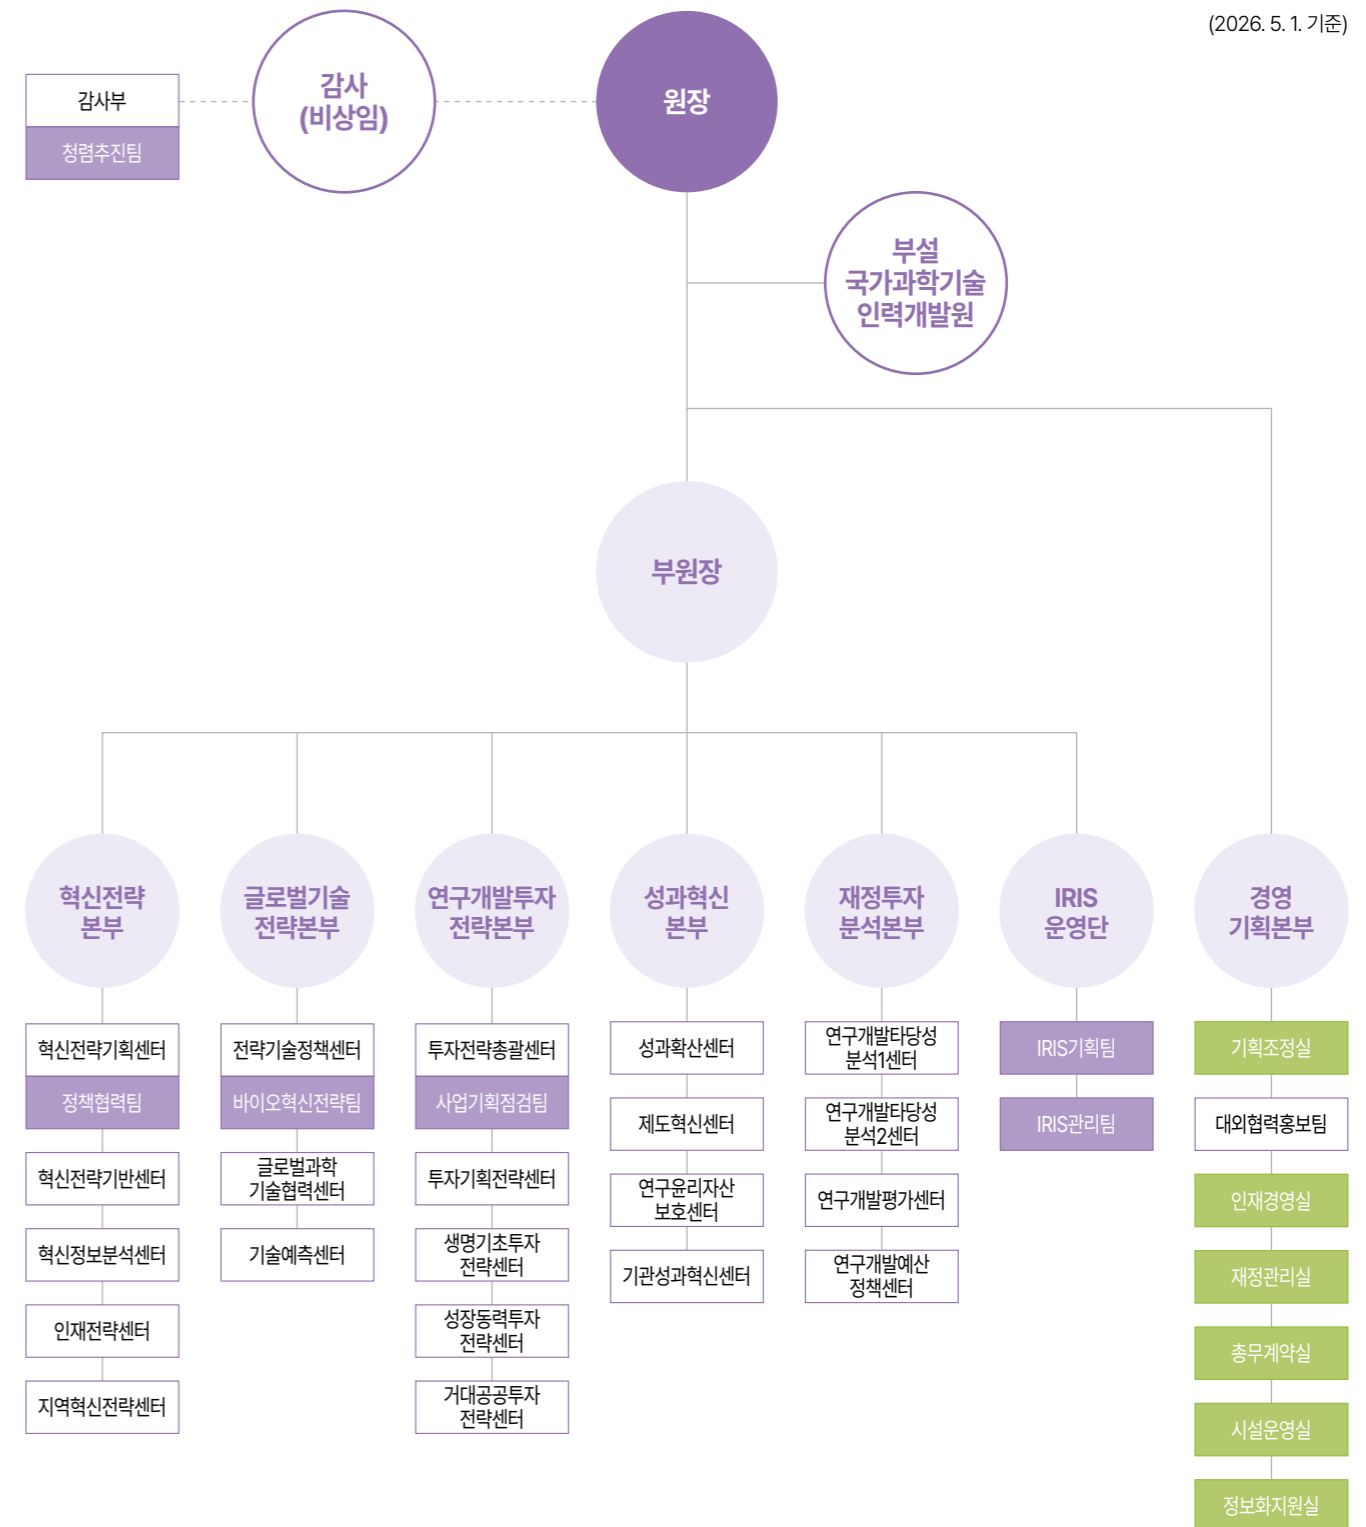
(2026. 5. 1. 기준)

감사부
청렴추진팀

감사
(비상임)

원장

부설
국가과학기술
인력개발원

부원장

혁신전략
본부

혁신전략기획센터
정책협력팀
혁신전략기반센터
혁신정보분석센터
인재전략센터
지역혁신전략센터

글로벌기술
전략본부

전략기술정책센터
바이오혁신전략팀
글로벌과학
기술협력센터
기술예측센터

연구개발투자
전략본부

투자전략총괄센터
사업기획점검팀
투자기획전략센터
생명기초투자
전략센터
성장동력투자
전략센터
거대공공투자
전략센터

성과혁신
본부

성과확산센터
제도혁신센터
연구윤리자산
보호센터
기관성과혁신센터

재정투자
분석본부

연구개발타당성
분석1센터
연구개발타당성
분석2센터
연구개발평가센터
연구개발예산
정책센터

IRIS
운영단

IRIS기획팀
IRIS관리팀

경영
기획본부

기획조정실
대외협력홍보팀
인재경영실
재정관리실
총무계약실
시설운영실
정보화지원실